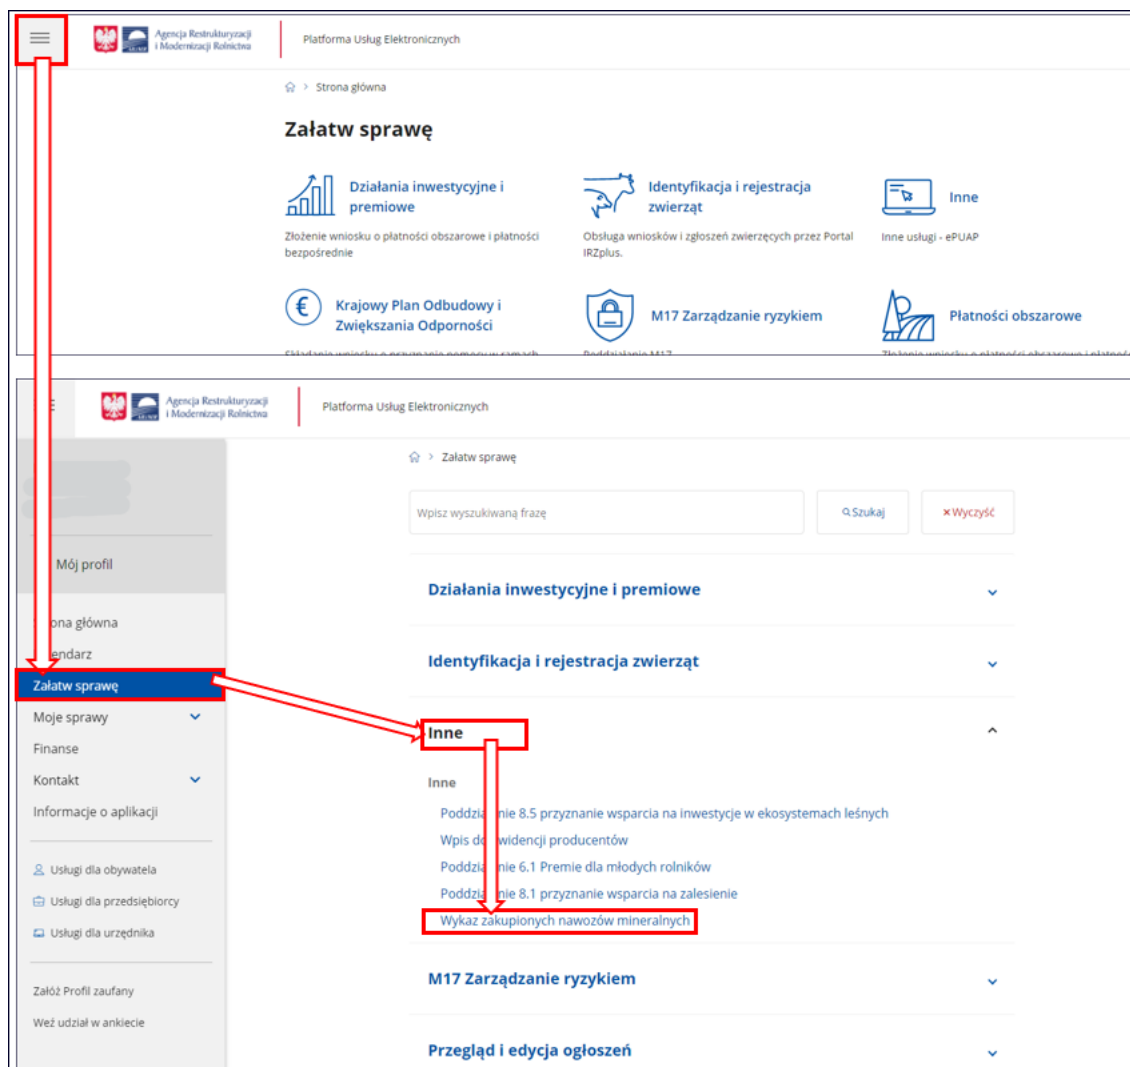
Agencja Restrukturyzacji i Modernizacji Rolnictwa

Platforma Usług Elektronicznych

Strona główna

Załatw sprawę

Działania inwestycyjne i premiowe

Złożenie wniosku o płatności obszarowe i płatności bezpośrednie

Identyfikacja i rejestracja zwierząt

Obsługa wniosków i zgłoszeń zwierzęcych przez Portal IRZplus.

Inne

Inne usługi - ePUAP

Krajowy Plan Odbudowy i Zwiększania Odporności

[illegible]

M17 Zarządzanie ryzykiem

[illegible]

Płatności obszarowe

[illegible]

Agencja Restrukturyzacji i Modernizacji Rolnictwa

Platforma Usług Elektronicznych

Mój profil

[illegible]ona główna

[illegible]endarz

Załatw sprawę

Moje sprawy

Finanse

Kontakt

Informacje o aplikacji

Usługi dla obywatela

Usługi dla przedsiębiorcy

Usługi dla urzędnika

Załóż Profil zaufany

Weź udział w ankiecie

Załatw sprawę

Wpisz wyszukiwaną frazę

Szukaj

Wyczyść

Działania inwestycyjne i premiowe

Identyfikacja i rejestracja zwierząt

Inne

Inne

Poddzia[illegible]nie 8.5 przyznanie wsparcia na inwestycje w ekosystemach leśnych

Wpis d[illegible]widencji producentów

Poddzia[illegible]nie 6.1 Premie dla młodych rolników

Poddzia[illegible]nie 8.1 przyznanie wsparcia na zalesienie

Wykaz zakupionych nawozów mineralnych

M17 Zarządzanie ryzykiem

Przegląd i edycja ogłoszeń